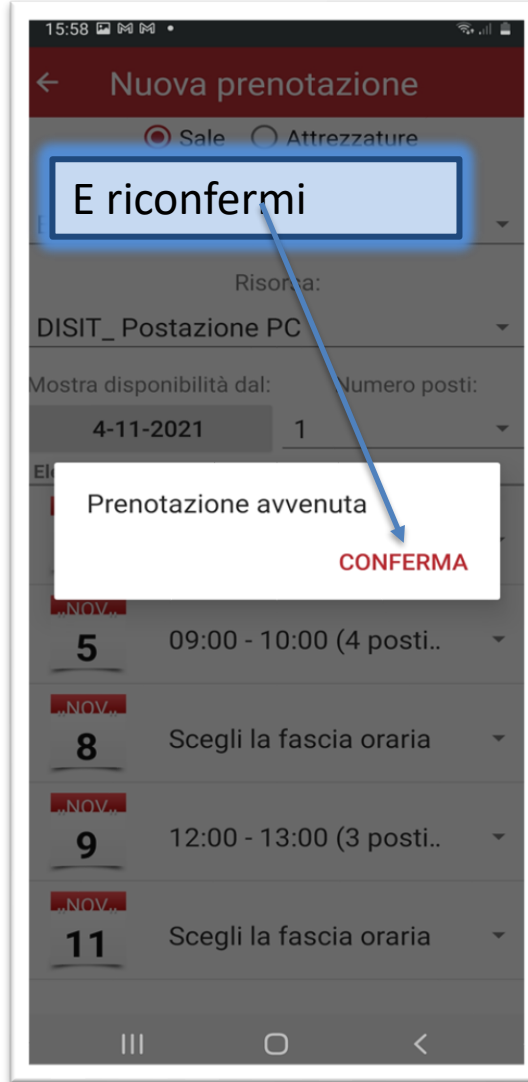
15:58

Nuova prenotazione

Sale Attrezzature

E riconfermi

Risorsa:

DISIT_ Postazione PC

Mostra disponibilità dal: Numero posti:

4-11-2021 1

El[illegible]

Prenotazione avvenuta

CONFERMA

NOV
5
09:00 - 10:00 (4 posti..

NOV
8
Scegli la fascia oraria

NOV
9
12:00 - 13:00 (3 posti..

NOV
11
Scegli la fascia oraria